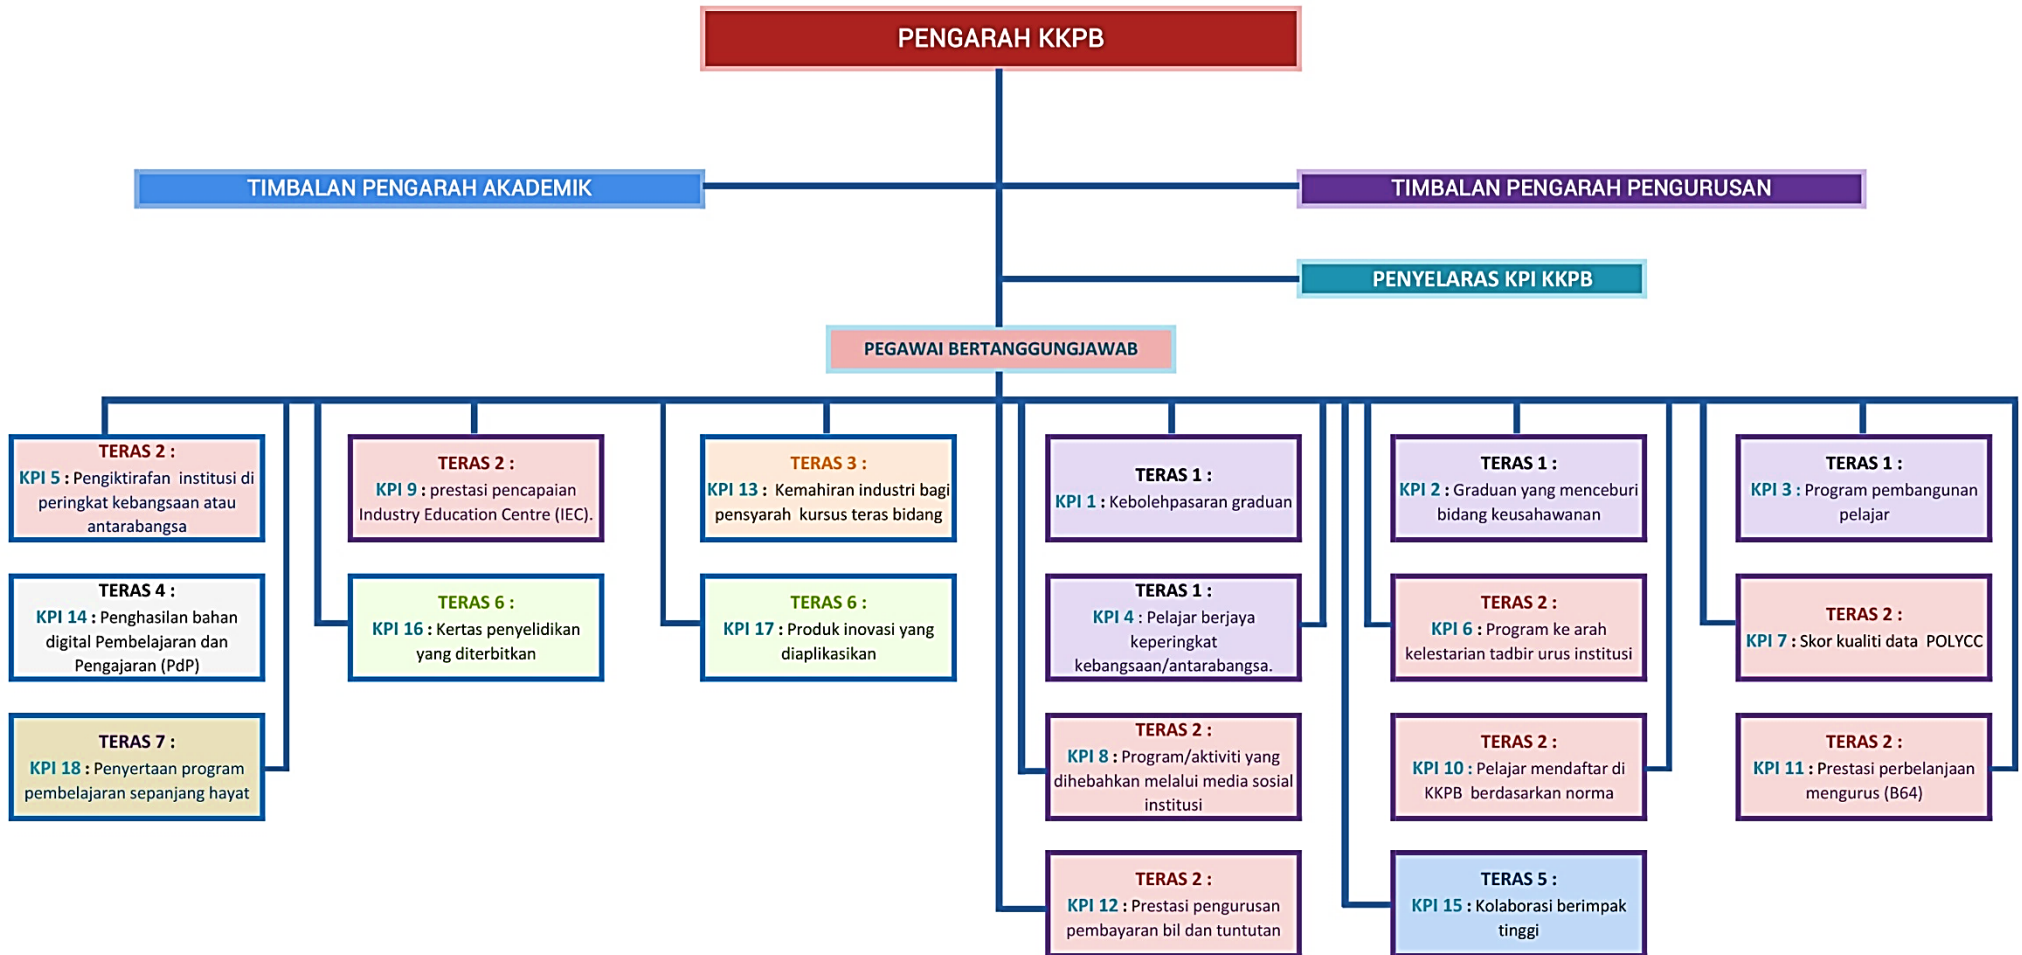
PENGARAH KKPB

TIMBALAN PENGARAH AKADEMIK

TIMBALAN PENGARAH PENGURUSAN

PENYELARAS KPI KKPB

PEGAWAI BERTANGGUNGJAWAB

TERAS 2 :
KPI 5 : Pengiktirafan institusi di peringkat kebangsaan atau antarabangsa

TERAS 4 :
KPI 14 : Penghasilan bahan digital Pembelajaran dan Pengajaran (PdP)

TERAS 7 :
KPI 18 : Penyertaan program pembelajaran sepanjang hayat

TERAS 2 :
KPI 9 : prestasi pencapaian Industry Education Centre (IEC).

TERAS 6 :
KPI 16 : Kertas penyelidikan yang diterbitkan

TERAS 3 :
KPI 13 : Kemahiran industri bagi pensyarah kursus teras bidang

TERAS 6 :
KPI 17 : Produk inovasi yang diaplikasikan

TERAS 1 :
KPI 1 : Kebolehpasaran graduan

TERAS 1 :
KPI 4 : Pelajar berjaya keperingkat kebangsaan/antarabangsa.

TERAS 2 :
KPI 8 : Program/aktiviti yang dihebahkan melalui media sosial institusi

TERAS 2 :
KPI 12 : Prestasi pengurusan pembayaran bil dan tuntutan

TERAS 1 :
KPI 2 : Graduan yang menceburi bidang keusahawanan

TERAS 2 :
KPI 6 : Program ke arah kelestarian tadbir urus institusi

TERAS 2 :
KPI 10 : Pelajar mendaftar di KKPB berdasarkan norma

TERAS 5 :
KPI 15 : Kolaborasi berimpak tinggi

TERAS 1 :
KPI 3 : Program pembangunan pelajar

TERAS 2 :
KPI 7 : Skor kualiti data POLYCC

TERAS 2 :
KPI 11 : Prestasi perbelanjaan mengurus (B64)